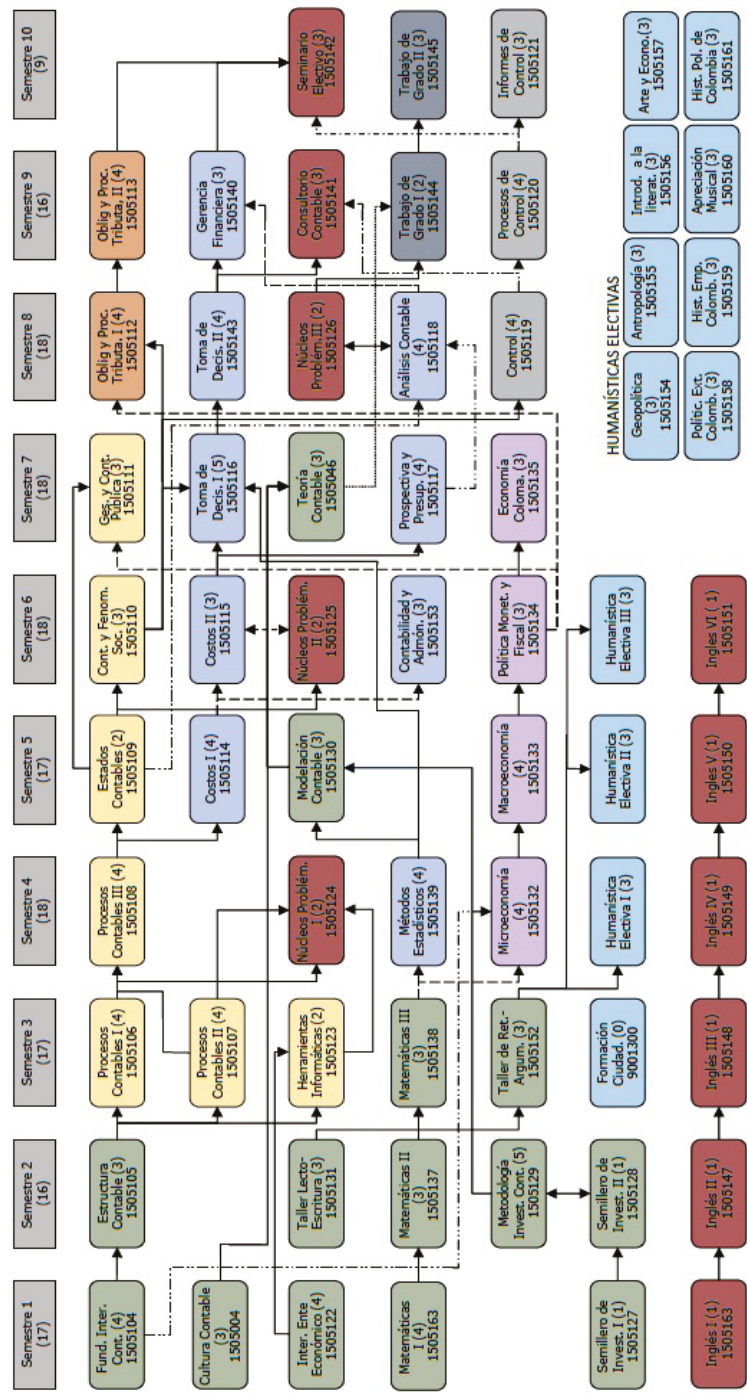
Semestre 1 (17)
Fund. Inter. Cont. (4) 1505104
Cultura Contable (3) 1505004
Inter. Ente Económico (4) 1505122
Matemáticas I (4) 1505163
Semillero de Invest. I (1) 1505127
Inglés I (1) 1505163

Semestre 2 (16)
Estructura Contable (3) 1505105
Taller Lecto-Escritura (3) 1505131
Matemáticas II (3) 1505137
Metodología Invest. Cont. (5) 1505129
Semillero de Invest. II (1) 1505128
Inglés II (1) 1505147

Semestre 3 (17)
Procesos Contables I (4) 1505106
Procesos Contables II (4) 1505107
Herramientas Informáticas (2) 1505123
Matemáticas III (3) 1505138
Taller de Ret.-Argum. (3) 1505152
Formación Ciudad. (0) 9001300
Inglés III (1) 1505148

Semestre 4 (18)
Procesos Contables III (4) 1505108
Núcleos Problém. I (2) 1505124
Métodos Estadísticos (4) 1505139
Microeconomía (4) 1505132
Humanística Electiva I (3)
Inglés IV (1) 1505149

Semestre 5 (17)
Estados Contables (2) 1505109
Costos I (4) 1505114
Modelación Contable (3) 1505130
Macroeconomía (4) 1505133
Humanística Electiva II (3)
Ingles V (1) 1505150

Semestre 6 (18)
Cont. y Fenom. Soc. (3) 1505110
Costos II (3) 1505115
Núcleos Problém. II (2) 1505125
Contabilidad y Admón. (3) 1505153
Política Monet. y Fiscal (3) 1505134
Humanística Electiva III (3)
Ingles VI ( 1) 1505151

Semestre 7 (18)
Ges. y Cont. Pública (3) 1505111
Toma de Decis. I (5) 1505116
Teoría Contable (3) 1505046
Prospectiva y Presup. (4) 1505117
Economía Colom. (3) 1505135

Semestre 8 (18)
Oblig y Proc. Tributa. I (4) 1505112
Toma de Decis. II (4) 1505143
Núcleos Problém. III (2) 1505126
Análisis Contable (4) 1505118
Control (4) 1505119

Semestre 9 (16)
Oblig y Proc. Tributa. II (4) 1505113
Gerencia Financiera (3) 1505140
Consultorio Contable (3) 1505141
Trabajo de Grado I (2) 1505144
Procesos de Control (4) 1505120

Semestre 10 (9)
Seminario Electivo (3) 1505142
Trabajo de Grado II (3) 1505145
Informes de Control (3) 1505121

HUMANÍSTICAS ELECTIVAS
Geopolítica (3) 1505154
Antropología (3) 1505155
Introd. a la literat. (3) 1505156
Arte y Econo.(3) 1505157
Politic. Ext. Colomb. (3) 1505158
Hist. Emp. Colomb. (3) 1505159
Apreciación Musical (3) 1505160
Hist. Pol. de Colombia (3) 1505161